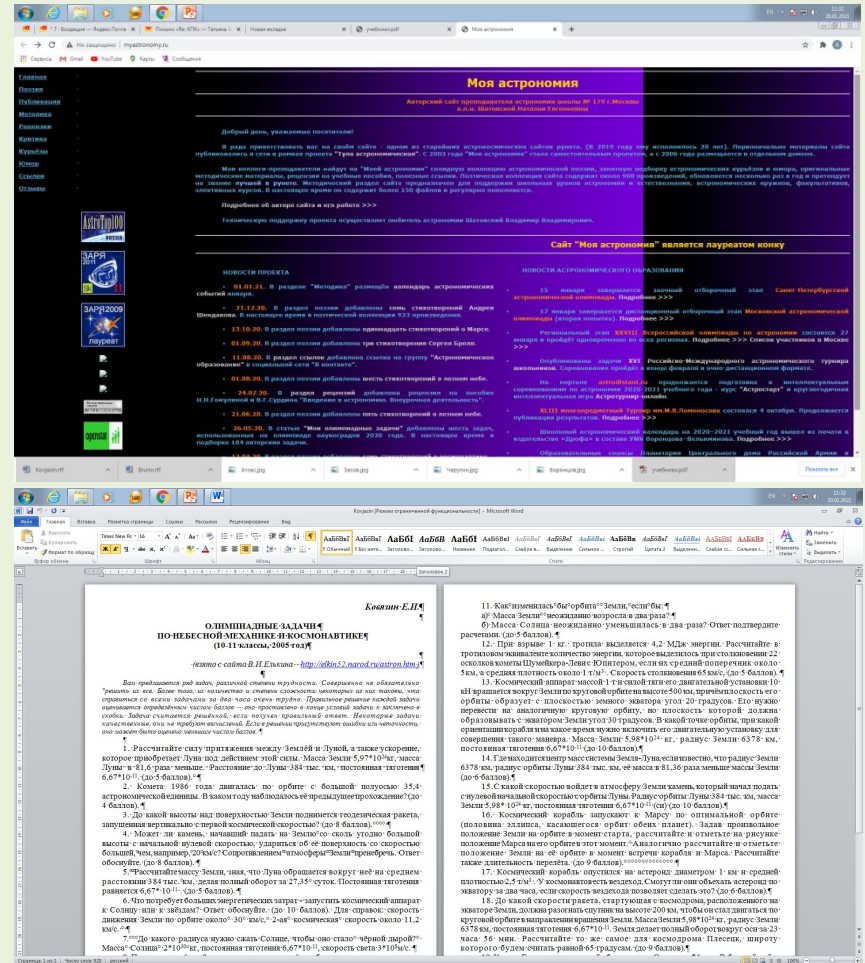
Входящие — Яндекс.Почта | Письмо «Re: КПК» — Татьяна | Новая вкладка | учебник.pdf | Моя астрономия

Не защищено | myastronomy.ru

Сервисы | Gmail | YouTube | Карты | Сообщения

Главная
Поэзия
Публикации
Методика
Рецензии
Критика
Курьёзы
Юмор
Ссылки
Отзывы

Моя астрономия

Авторский сайт преподавателя астрономии школы № 179 г.Москвы к.п.н. Шатовской Натальи Евгеньевны

Добрый день, уважаемые посетители!

Я рада приветствовать вас на своём сайте - одном из старейших астрономических сайтов рунета. (В 2019 году ему исполнилось 20 лет). Первоначально материалы сайте публиковались в сети в рамках проекта "Гупо астрономическая". С 2003 года "Моя астрономия" стала самостоятельным проектом, а с 2006 года размещается в отдельном домене.

Подробнее об авторе сайта и его работе >>>

Технической поддержку проекта осуществляет любитель астрономии Шатовский Владимир Владимирович.

Сайт "Моя астрономия" является лауреатом конку

НОВОСТИ ПРОЕКТА

НОВОСТИ АСТРОНОМИЧЕСКОГО ОБРАЗОВАНИЯ

01.01.21. В разделе "Методика" размещён календарь астрономических событий января.

31.12.20. В разделе поэзии добавлены семь стихотворений Андрея Шендакова.

13.10.20. В разделе поэзии добавлены одиннадцать стихотворений о Марсе.

01.09.20. В разделе поэзии добавлены три стихотворения Сергея Брели.

11.08.20. В разделе ссылок добавлена ссылка на группу "Астрономическое образование" в социальной сети "В контакте".

01.08.20. В разделе поэзии добавлены шесть стихотворений о летнем небе.

21.06.20. В разделе поэзии добавлены пять стихотворений о летнем небе.

15 января завершается заочный отборочный этап Санкт-Петербургской астрономической олимпиады. Подробнее >>>

17 января завершается дистанционный отборочный этап Московской астрономической олимпиады (второй попытка). Подробнее >>>

Kovjasin.rtf | Bruno.rtf | Атлас.jpg | Засов.jpg | Чаруин.jpg | Воронцов.jpg | учебник.pdf | Показать все

Kovjasin [Режим ограниченной функциональности] - Microsoft Word

Файл | Главная | Вставка | Разметка страницы | Ссылки | Рассылки | Рецензирование | Вид

Ковязин·Е.И¶

ОЛИМПИАДНЫЕ·ЗАДАЧИ¶
ПО·НЕБЕСНОЙ·МЕХАНИКЕ·И·КОСМОНАВТИКЕ¶
(10-11·классы,·2005·год)¶

(взято·с·сайта·В.И.Елькина—http://elkin52.narod.ru/astron.htm)¶

1.·Рассчитайте·силу·притяжения·между·Землёй·и·Луной,·а·также·ускорение,·которое·приобретает·Луна·под·действием·этой·силы.·Масса·Земли·5,97*10²⁴кг,·масса·Луны·в·81,6·раза·меньше.·Расстояние·до·Луны·384·тыс.·км,·постоянная·тяготения·6,67*10⁻¹¹.·(до·5·баллов).¶

2.·Комета·1986·года·двигалась·по·орбите·с·большой·полуосью·35,4·астрономической·единицы.·В·каком·году·наблюдалось·её·предыдущее·прохождение?·(до·4·баллов).¶

3.·До·какой·высоты·над·поверхностью·Земли·поднимется·геодезическая·ракета,·запущенная·вертикально·с·первой·космической·скоростью?·(до·8·баллов).¶

4.·Может·ли·камень,·начавший·падать·на·Землю·со·сколь·угодно·большой·высоты·с·начальной·нулевой·скоростью,·удариться·об·её·поверхность·со·скоростью·большей,·чем,·например,·20·км/с?·Сопротивлением·атмосферы·Земли·пренебречь.·Ответ·обоснуйте.·(до·8·баллов).¶

5.·Рассчитайте·массу·Земли,·зная,·что·Луна·обращается·вокруг·неё·на·среднем·расстоянии·384·тыс.·км,·делая·полный·оборот·за·27,35·суток.·Постоянная·тяготения·равняется·6,67*10⁻¹¹.·(до·5·баллов).¶

6.·Что·потребует·больших·энергетических·затрат·-·запустить·космический·аппарат·к·Солнцу·или·к·звёздам?·Ответ·обоснуйте.·(до·10·баллов).·Для·справок:·скорость·движения·Земли·по·орбите·около·30·км/с,·2-ая·космическая·скорость·около·11,2·км/с.¶

7.·До·какого·радиуса·нужно·сжать·Солнце,·чтобы·оно·стало·чёрной·дырой?·Масса·Солнца·2*10³⁰кг,·постоянная·тяготения·6,67*10⁻¹¹,·скорость·света·3*10⁸м/с.¶

11.·Как·изменилась·бы·орбита·Земли,·если·бы:¶
а)·Масса·Земли·неожиданно·возросла·в·два·раза?¶
б)·Масса·Солнца·неожиданно·уменьшилась·в·два·раза?·Ответ·подтвердите·расчетами.·(до·5·баллов).¶

12.·При·взрыве·1·кг·тротила·выделяется·4,2·МДж·энергии.·Рассчитайте·в·тротиловом·эквиваленте·количество·энергии,·которое·выделилось·при·столкновении·22·осколков·кометы·Шумейкера-Леви·с·Юпитером,·если·их·средний·поперечник·около·5·км,·а·средняя·плотность·около·1·т/м³.·Скорость·столкновения·65·км/с,·(до·5·баллов).¶

13.·Космический·аппарат·массой·1·т·и·с·силой·тяги·его·двигательной·установки·10·кН·вращается·вокруг·Земли·по·круговой·орбите·на·высоте·500·км,·причём·плоскость·его·орбиты·образует·с·плоскостью·земного·экватора·угол·20·градусов.·Его·нужно·перевести·на·аналогичную·круговую·орбиту,·но·плоскость·которой·должна·образовывать·с·экватором·Земли·угол·30·градусов.·В·какой·точке·орбиты,·при·какой·ориентации·корабля·и·на·какое·время·нужно·включить·его·двигательную·установку·для·совершения·такого·манёвра.·Масса·Земли·5,98*10²⁴·кг,·радиус·Земли·6378·км,·постоянная·тяготения·6,67*10⁻¹¹·(до·10·баллов).¶

14.·Где·находится·центр·масс·системы·Земля-Луна,·если·известно,·что·радиус·Земли·6378·км,·радиус·орбиты·Луны·384·тыс.·км,·её·масса·в·81,36·раза·меньше·массы·Земли·(до·6·баллов).¶

15.·С·какой·скоростью·войдёт·в·атмосферу·Земли·камень,·который·начал·падать·с·нулевой·начальной·скоростью·с·орбиты·Луны.·Радиус·орбиты·Луны·384·тыс.·км,·масса·Земли·5,98*10²⁴·кг,·постоянная·тяготения·6,67*10⁻¹¹·(см)·(до·10·баллов).¶

16.·Космический·корабль·запускают·к·Марсу·по·оптимальной·орбите·(половина·эллипса,·касающегося·орбит·обеих·планет).·Задав·произвольное·положение·Земли·на·орбите·в·момент·старта,·рассчитайте·и·отметьте·на·рисунке·положение·Марса·на·его·орбите·в·этот·момент.·Аналогично·рассчитайте·и·отметьте·положение·Земли·на·её·орбите·в·момент·встречи·корабля·и·Марса.·Рассчитайте·также·длительность·перелёта.·(до·9·баллов).¶

17.·Космический·корабль·опустился·на·астероид·диаметром·1·км·и·средней·плотностью·2,5·т/м³.·У·космонавтов·есть·вездеход.·Смогут·ли·они·объехать·астероид·по·экватору·за·два·часа,·если·скорость·вездехода·позволяет·сделать·это?·(до·6·баллов).¶

18.·До·какой·скорости·ракета,·стартующая·с·космодрома,·расположенного·на·экваторе·Земли,·должна·разогнать·спутник·на·высоте·200·км,·чтобы·он·стал·двигаться·по·круговой·орбите·в·направлении·вращения·Земли.·Масса·Земли·5,98*10²⁴·кг,·радиус·Земли·6378·км,·постоянная·тяготения·6,67*10⁻¹¹.·Земля·делает·полный·оборот·вокруг·оси·за·23·часа·56·мин.·Рассчитайте·то·же·самое·для·космодрома·Плесецк,·широту·которого·будем·считать·равной·65·градусам.·(до·9·баллов).¶

Страница: 1 из 2 | Число слов: 928 | русский